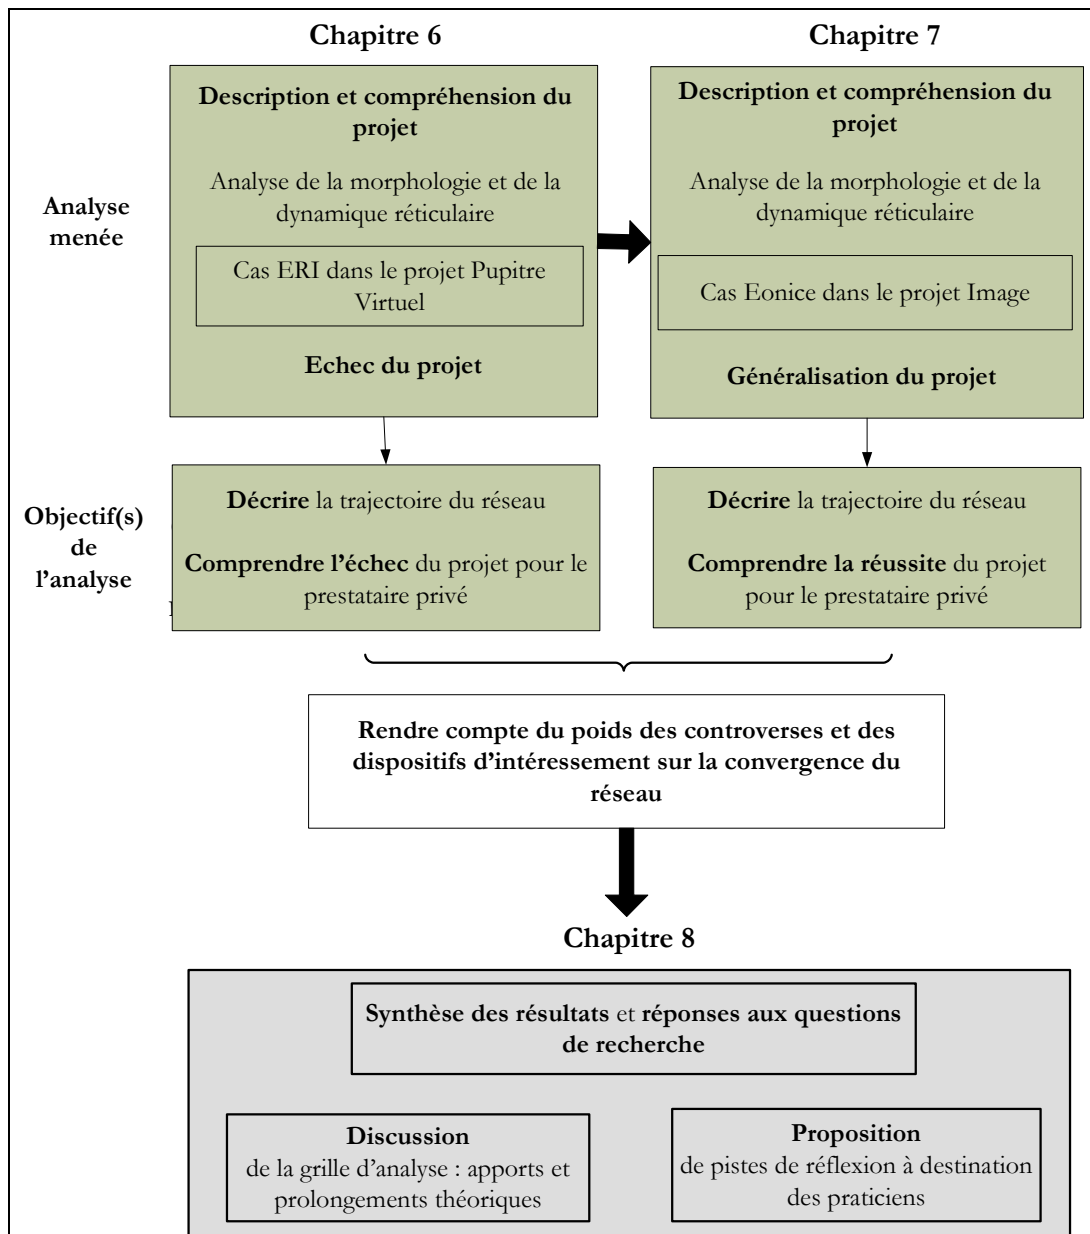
Chapitre 6

Chapitre 7

Analyse menée

Description et compréhension du projet

Analyse de la morphologie et de la dynamique réticulaire

Cas ERI dans le projet Pupitre Virtuel

Echec du projet

Description et compréhension du projet

Analyse de la morphologie et de la dynamique réticulaire

Cas Eonice dans le projet Image

Généralisation du projet

Objectif(s) de l'analyse

Décrire la trajectoire du réseau

Comprendre l'échec du projet pour le prestataire privé

Décrire la trajectoire du réseau

Comprendre la réussite du projet pour le prestataire privé

Rendre compte du poids des controverses et des dispositifs d'intéressement sur la convergence du réseau

Chapitre 8

Synthèse des résultats et réponses aux questions de recherche

Discussion
de la grille d'analyse : apports et prolongements théoriques

Proposition
de pistes de réflexion à destination des praticiens